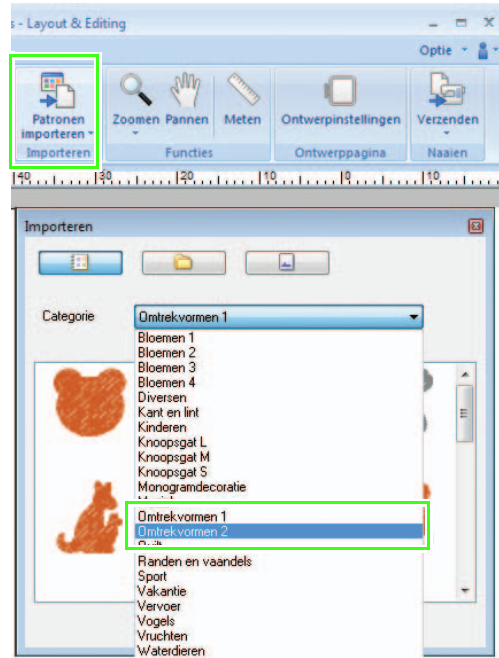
s - Layout & Editing

Optie

Patronen importeren

Importeren

Zoomen Pannen

Meten

Functies

Ontwerpinstellingen

Ontwerppagina

Verzenden

Naaien

40 30 20 10 0 10

Importeren

Categorie

Omtrekvormen 1

Bloemen 1
Bloemen 2
Bloemen 3
Bloemen 4
Diversen
Kant en lint
Kinderen
Knoopsgat L
Knoopsgat M
Knoopsgat S
Monogramdecoratie
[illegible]
Omtrekvormen 1
Omtrekvormen 2
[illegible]
Randen en vaandels
Sport
Vakantie
Vervoer
Vogels
Vruchten
Waterdieren